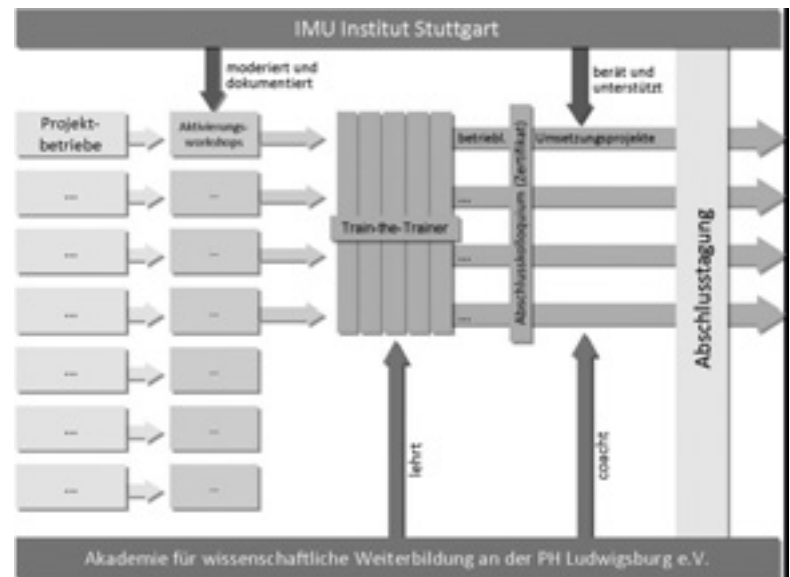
IMU Institut Stuttgart

moderiert und dokumentiert

berät und unterstützt

Projektbetriebe

Aktivierungsworkshops

...

...

...

...

...

...

...

...

...

...

...

...

Train-the-Trainer

betriebl. Umsetzungsprojekte

...

...

...

Abschlusskolloquium (Zertifikat)

Abschlusstagung

lehrt

coacht

Akademie für wissenschaftliche Weiterbildung an der PH Ludwigsburg e.V.